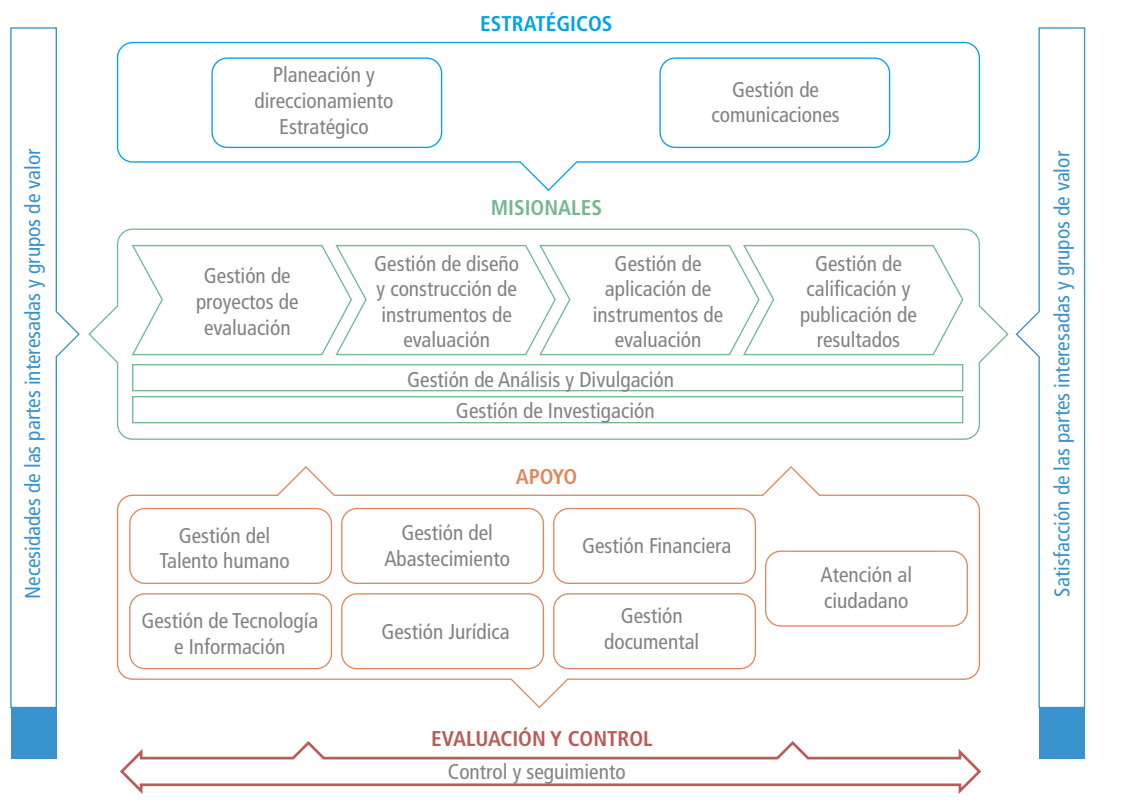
Necesidades de las partes interesadas y grupos de valor

ESTRATÉGICOS

Planeación y direccionamiento Estratégico

Gestión de comunicaciones

MISIONALES

Gestión de proyectos de evaluación

Gestión de diseño y construcción de instrumentos de evaluación

Gestión de aplicación de instrumentos de evaluación

Gestión de calificación y publicación de resultados

Gestión de Análisis y Divulgación

Gestión de Investigación

APOYO

Gestión del Talento humano

Gestión del Abastecimiento

Gestión Financiera

Atención al ciudadano

Gestión de Tecnología e Información

Gestión Jurídica

Gestión documental

EVALUACIÓN Y CONTROL

Control y seguimiento

Satisfacción de las partes interesadas y grupos de valor